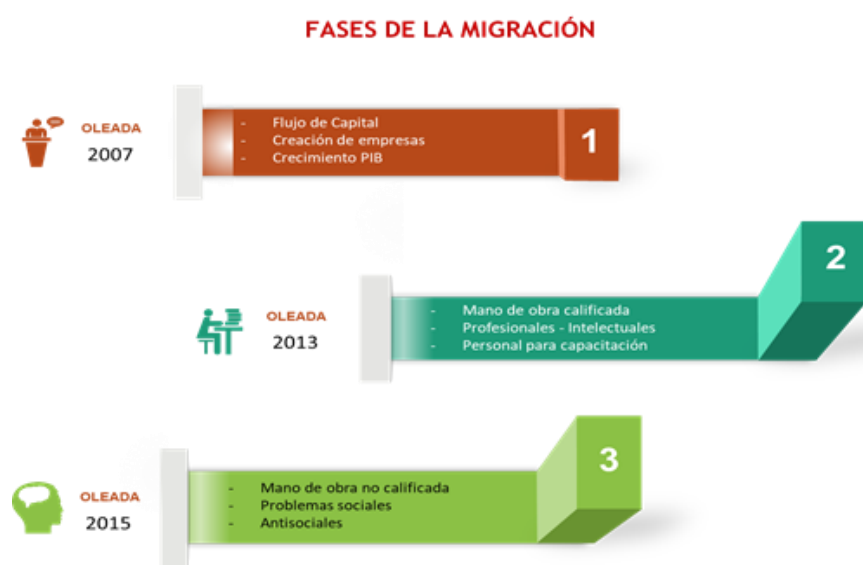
FASES DE LA MIGRACIÓN

OLEADA
2007

- Flujo de Capital
- Creación de empresas
- Crecimiento PIB

1

2

OLEADA
2013

- Mano de obra calificada
- Profesionales - Intelectuales
- Personal para capacitación

3

OLEADA
2015

- Mano de obra no calificada
- Problemas sociales
- Antisociales